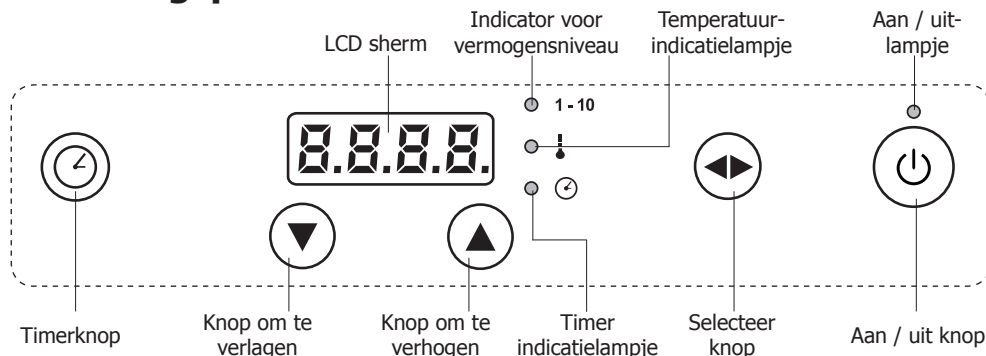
Indicator voor vermogensniveau

Temperatuurindicatielampje

Aan / uitlampje

LCD sherm

8.8.8.8.

1 - 10

Timerknop

Knop om te verlagen

Knop om te verhogen

Timer indicatielampje

Selecteer knop

Aan / uit knop